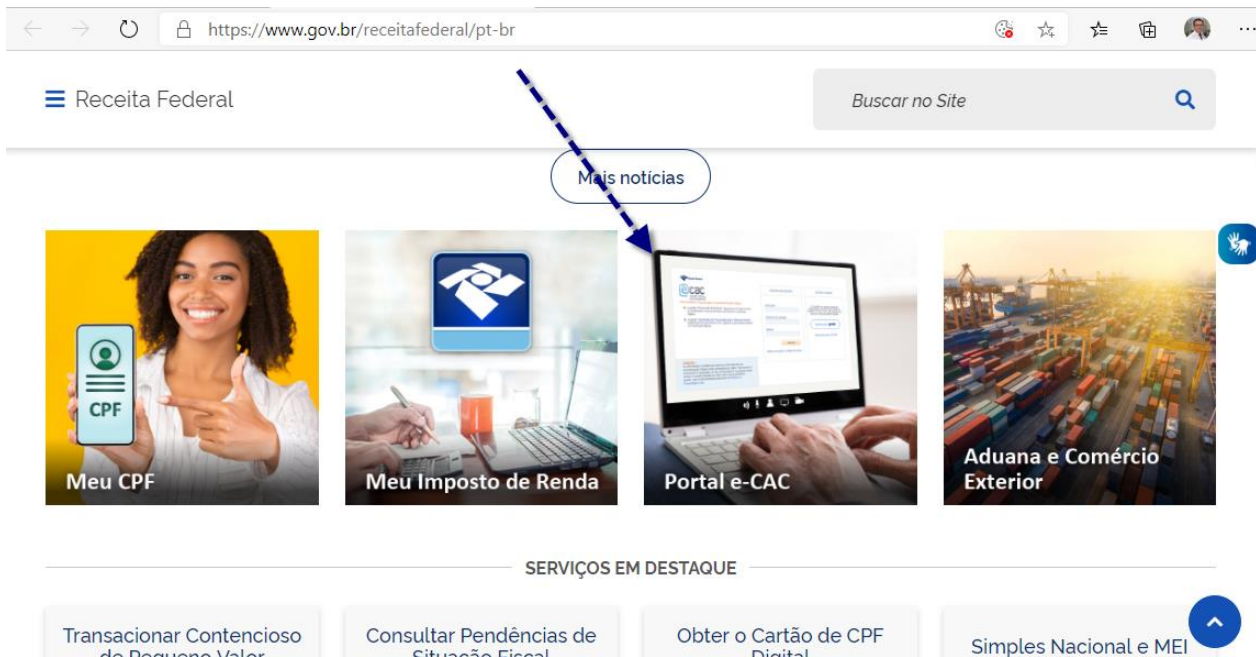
https://www.gov.br/receitafederal/pt-br

Receita Federal

Buscar no Site

Mais notícias

CPF

Meu CPF

Meu Imposto de Renda

Portal e-CAC

Aduana e Comércio Exterior

SERVIÇOS EM DESTAQUE

Transacionar Contencioso de Pequeno Valor

Consultar Pendências de Situação Fiscal

Obter o Cartão de CPF Digital

Simples Nacional e MEI